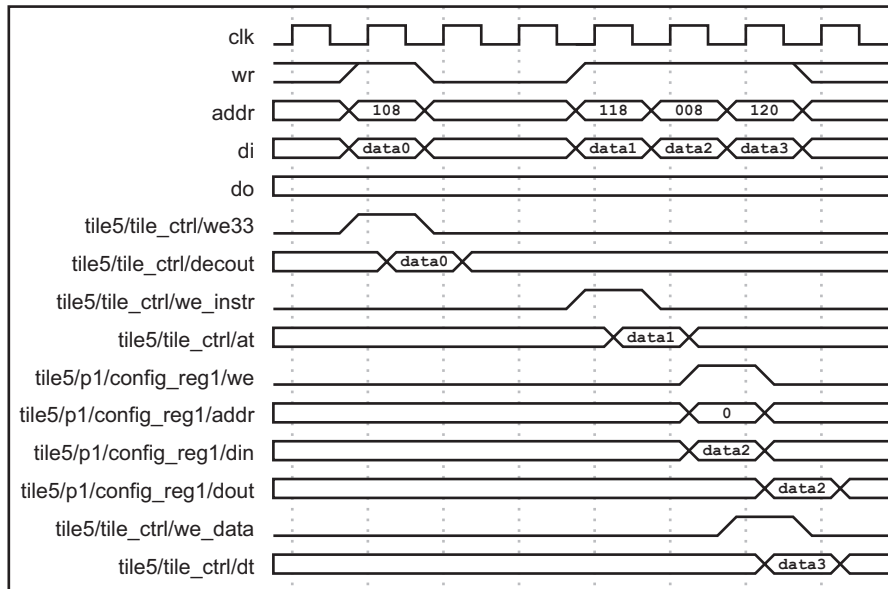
clk
wr
addr
108
118
008
120
di
data0
data1
data2
data3
do
tile5/tile_ctrl/we33
tile5/tile_ctrl/decout
data0
tile5/tile_ctrl/we_instr
tile5/tile_ctrl/at
data1
tile5/p1/config_reg1/we
tile5/p1/config_reg1/addr
0
tile5/p1/config_reg1/din
data2
tile5/p1/config_reg1/dout
data2
tile5/tile_ctrl/we_data
tile5/tile_ctrl/dt
data3